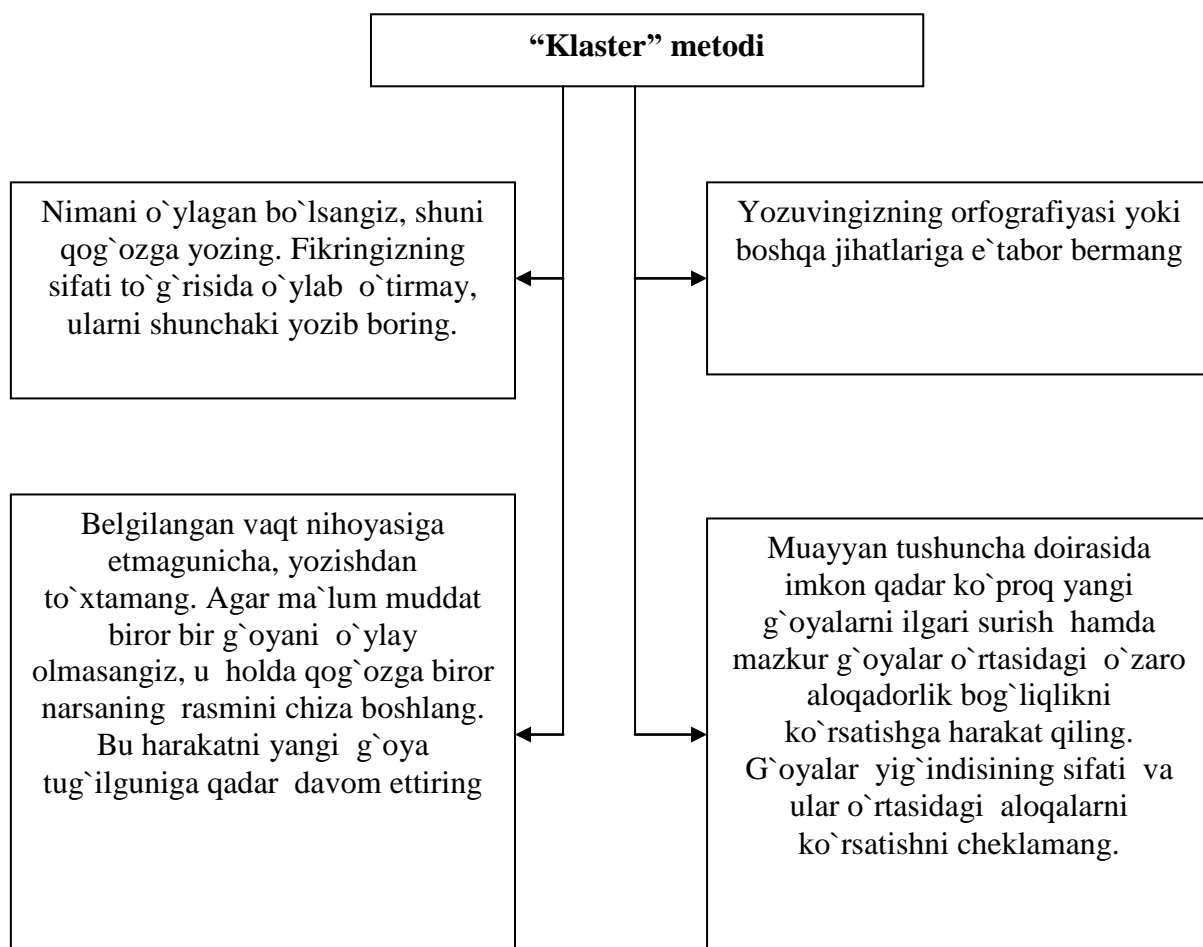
“Klaster” metodi

Nimani o`ylagan bo`lsangiz, shuni qog`ozga yozing. Fikringizning sifati to`g`risida o`ylab o`tirmay, ularni shunchaki yozib boring.

Yozuvingizning orfografiyasi yoki boshqa jihatlariga e`tabor bermang

Belgilangan vaqt nihoyasiga etmagunicha, yozishdan to`xtamang. Agar ma`lum muddat biror bir g`oyani o`ylay olmasangiz, u holda qog`ozga biror narsaning rasmini chiza boshlang. Bu harakatni yangi g`oya tug`ilguniga qadar davom ettiring

Muayyan tushuncha doirasida imkon qadar ko`proq yangi g`oyalarni ilgari surish hamda mazkur g`oyalar o`rtasidagi o`zaro aloqadorlik bog`liqlikni ko`rsatishga harakat qiling. G`oyalar yig`indisining sifati va ular o`rtasidagi aloqalarni ko`rsatishni cheklamang.